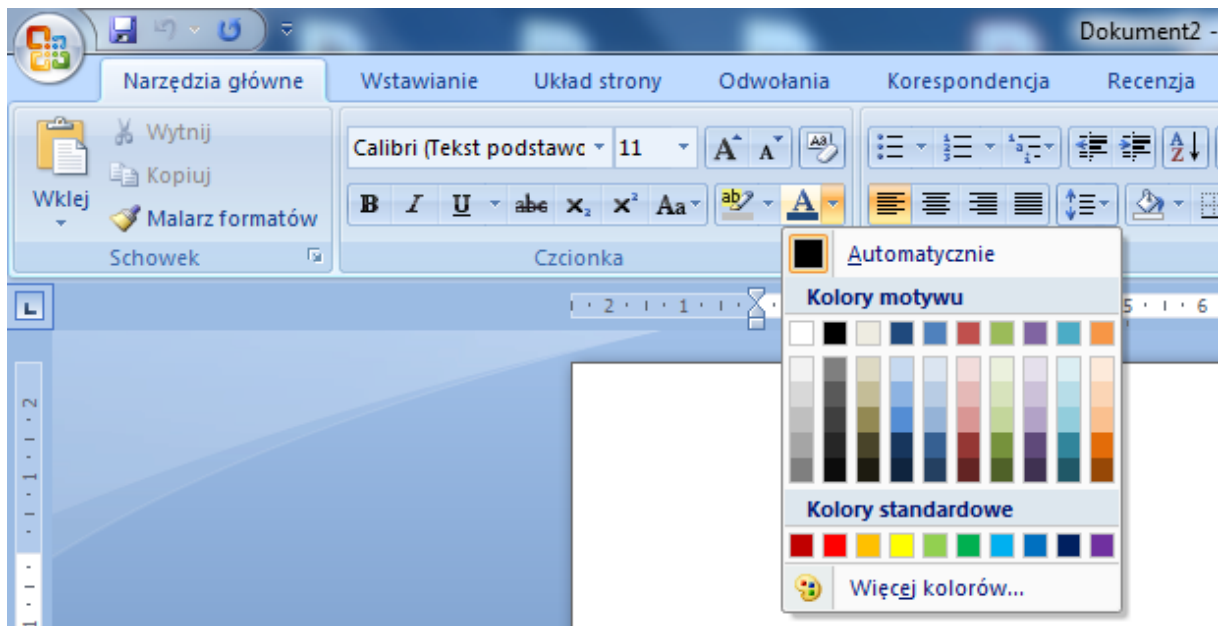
Dokument2 -

Narzędzia główne
Wstawianie
Układ strony
Odwołania
Korespondencja
Recenzja

Wytnij
Kopiuj
Wklej
Malarz formatów
Schowek

Calibri (Tekst podstawc
11
B I U abe $x_2$ $x^2$ Aa
Czcionka

Automatycznie
Kolory motywu
Kolory standardowe
Więcej kolorów...

2 1 1 5 6
2 1